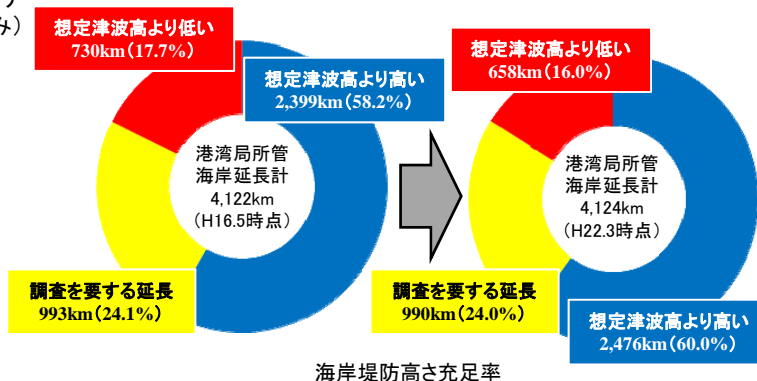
ノ
み）

想定津波高より低い
730km（17.7%）

想定津波高より高い
2,399km（58.2%）

港湾局所管
海岸延長計
4,122km
（H16.5時点）

調査を要する延長
993km（24.1%）

想定津波高より低い
658km（16.0%）

港湾局所管
海岸延長計
4,124km
（H22.3時点）

調査を要する延長
990km（24.0%）

想定津波高より高い
2,476km（60.0%）

海岸堤防高さ充足率